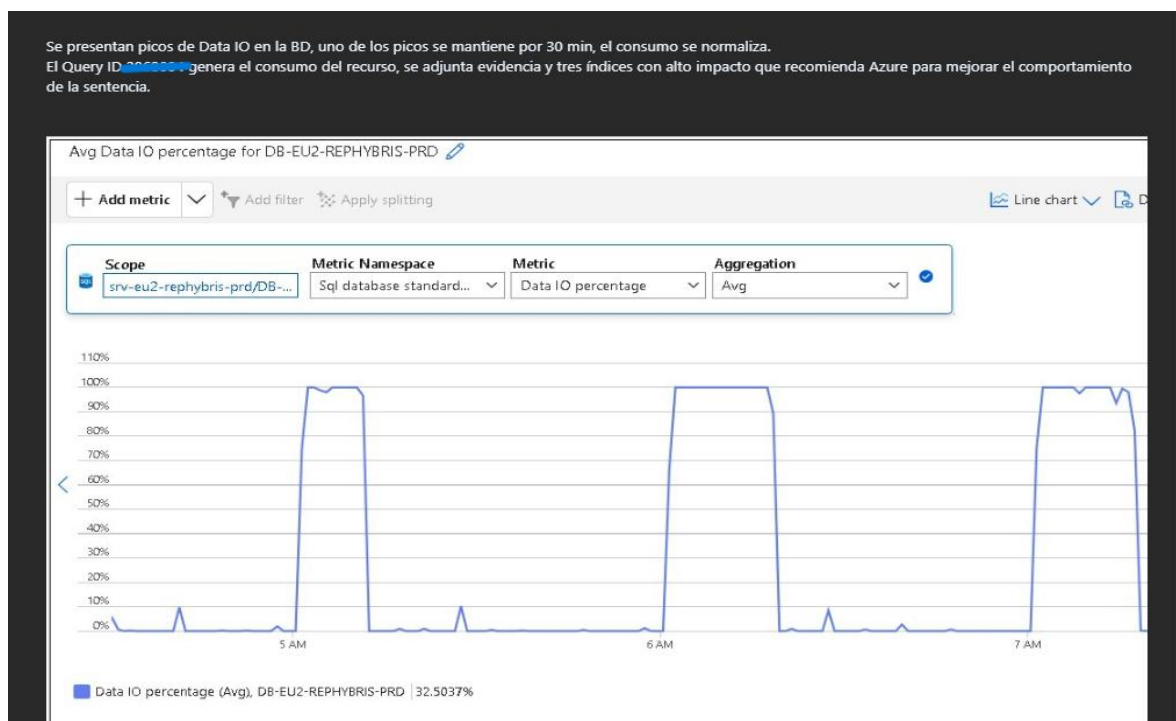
Se presentan picos de Data IO en la BD, uno de los picos se mantiene por 30 min, el consumo se normaliza.
El Query ID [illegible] genera el consumo del recurso, se adjunta evidencia y tres índices con alto impacto que recomienda Azure para mejorar el comportamiento de la sentencia.

Avg Data IO percentage for DB-EU2-REPHYBRIS-PRD

Add metric | Add filter | Apply splitting | Line chart | D

| Scope | Metric Namespace | Metric | Aggregation |
|---|---|---|---|
| srv-eu2-rephybris-prd/DB-... | Sql database standard... | Data IO percentage | Avg |

110%
100%
90%
80%
70%
60%
50%
40%
30%
20%
10%
0%

5 AM
6 AM
7 AM

Data IO percentage (Avg), DB-EU2-REPHYBRIS-PRD 32.5037%